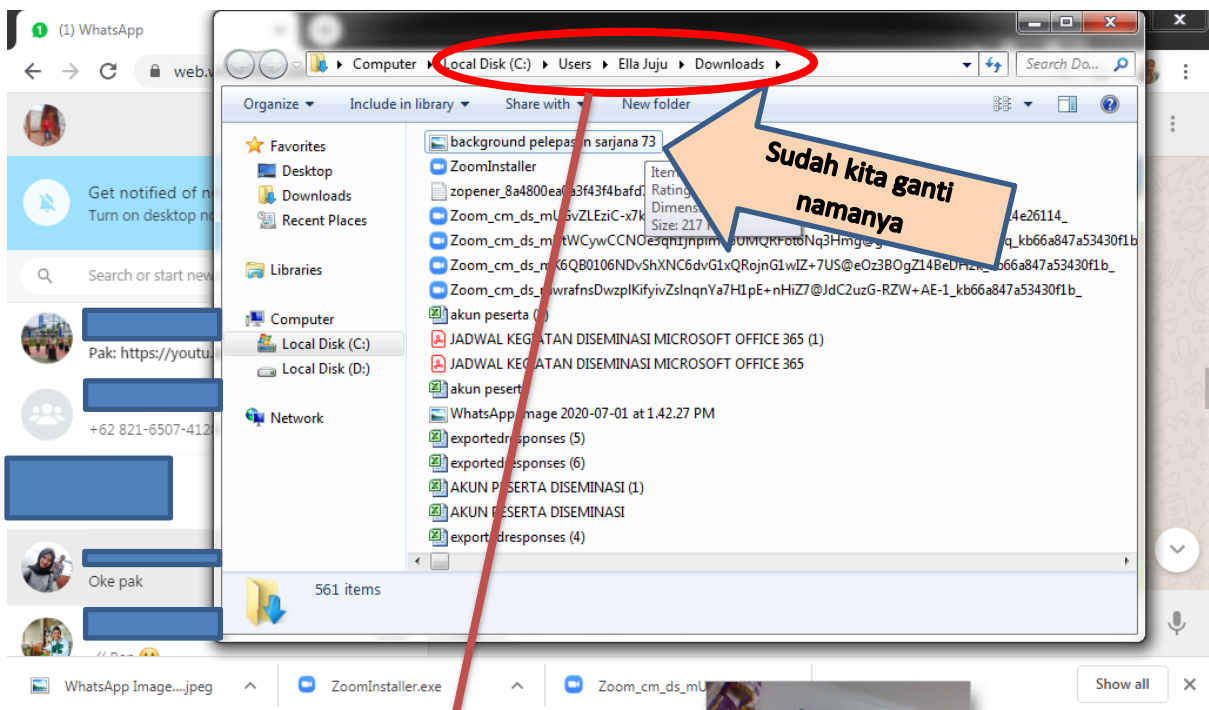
(1) WhatsApp

web.w

Get notified of n
Turn on desktop no

Search or start new

Pak: https://youtu

+62 821-6507-412

Oke pak

Computer ▸ Local Disk (C:) ▸ Users ▸ Ella Juju ▸ Downloads ▸

Search Do...

Organize ▾ Include in library ▾ Share with ▾ New folder

Favorites
Desktop
Downloads
Recent Places

Libraries

Computer
Local Disk (C:)
Local Disk (D:)

Network

background pelepas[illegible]n sarjana 73
ZoomInstaller
zopener_8a4800ea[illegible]a3f43f4bafd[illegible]
Zoom_cm_ds_mU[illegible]vZLEziC-x7k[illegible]4e26114_
Zoom_cm_ds_m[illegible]tWCywCCNOe3qh1jnpim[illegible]UMQKFoto Nq3Hmg@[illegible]q_kb66a847a53430f1b
Zoom_cm_ds_m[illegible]X6QB0106NDvShXNC6dvG1xQRojnG1wIZ+7US@eOz3BOgZ14BeDHzk_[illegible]b66a847a53430f1b_
Zoom_cm_ds_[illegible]wrafnsDwzplKifyivZslnqnYa7H1pE+nHiZ7@JdC2uzG-RZW+AE-1_kb66a847a53430f1b_
akun peserta (1)
JADWAL KEG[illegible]TAN DISEMINASI MICROSOFT OFFICE 365 (1)
JADWAL KEG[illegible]TAN DISEMINASI MICROSOFT OFFICE 365
akun pesert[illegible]
WhatsApp Image 2020-07-01 at 1.42.27 PM
exportedresponses (5)
exported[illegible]esponses (6)
AKUN P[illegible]SERTA DISEMINASI (1)
AKUN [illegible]ESERTA DISEMINASI
export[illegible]dresponses (4)

Item
Rating
Dimens
Size: 217

Sudah kita ganti namanya

561 items

WhatsApp Image....jpeg
ZoomInstaller.exe
Zoom_cm_ds_mU
Show all